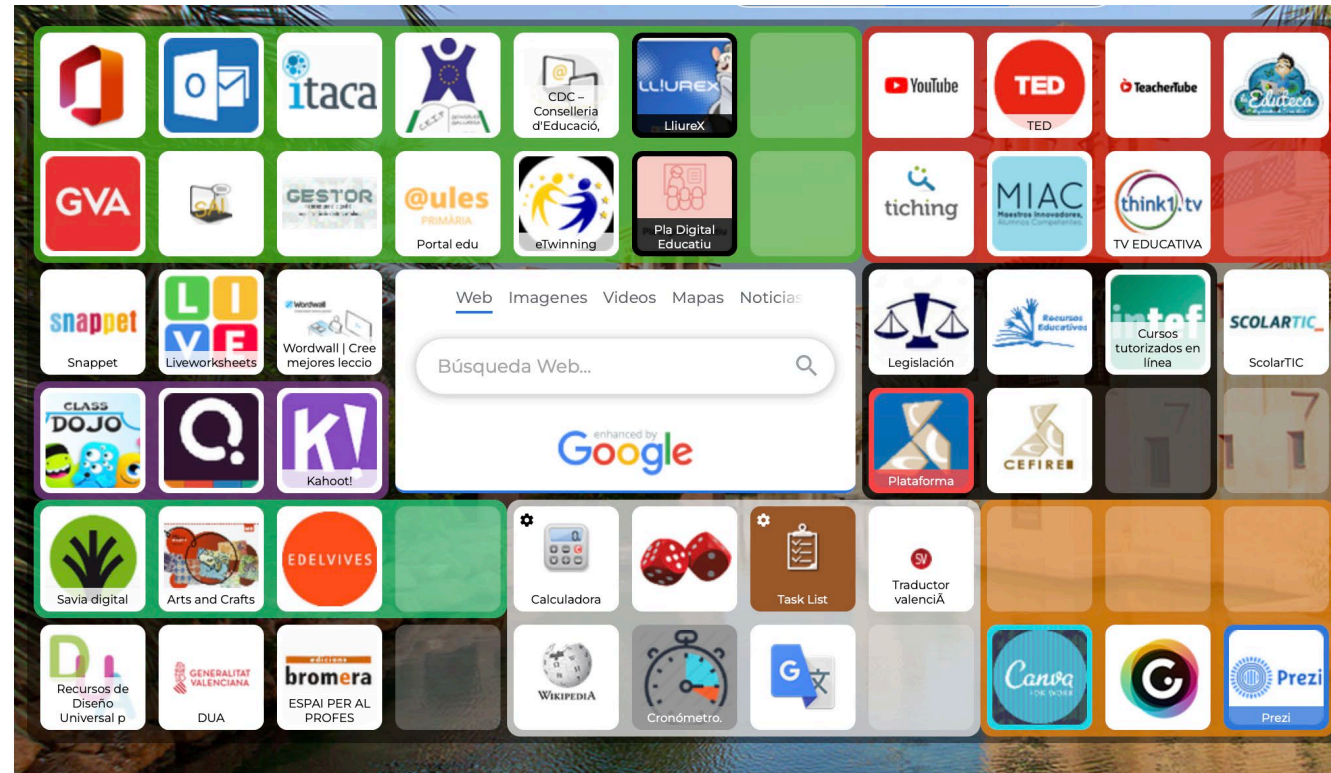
O
itaca
CDC – Conselleria d'Educació,
LLIUREX
LliureX
YouTube
TED
TED
TeacherTube
Eduteca
GVA
SAI
GESTOR
@ules PRIMÀRIA
Portal edu
eTwinning
Pla Digital Educatiu
tiching
MIAC Maestros Innovadores, Alumnos Competentes
think1.tv
TV EDUCATIVA
snappet
Snappet
L I V E
Liveworksheets
Wordwall
Wordwall | Cree mejores leccio
Web Imagenes Videos Mapas Noticias
Búsqueda Web...
enhanced by Google
Legislación
Recursos Educativos
intef
Cursos tutorizados en línea
SCOLARTIC
ScolarTIC
CLASS DOJO
K!
Kahoot!
Plataforma
CEFIRE
Savia digital
Arts and Crafts
EDELVIVES
Calculadora
Task List
SV
Traductor valenciÃ
Recursos de Diseño Universal p
GENERALITAT VALENCIANA
DUA
edicions bromera
ESPAI PER AL PROFES
WIKIPEDIA
Cronómetro.
Canva
Prezi
Prezi